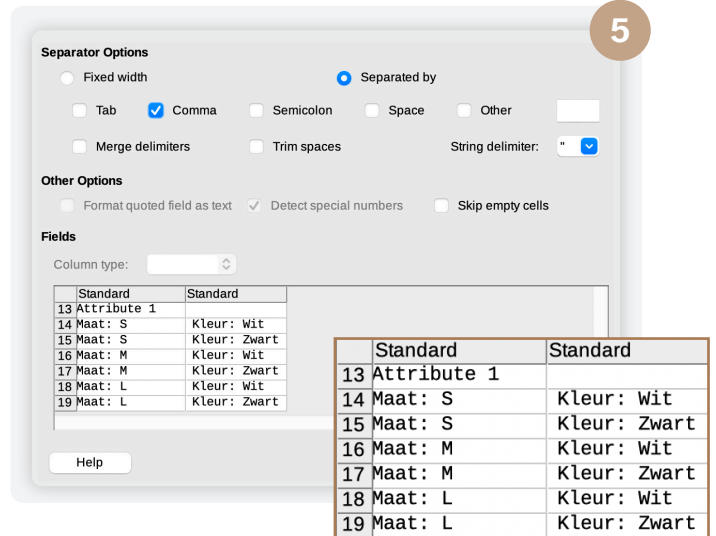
5

Separator Options

Fixed width

Separated by

Tab

Comma

Semicolon

Space

Other

Merge delimiters

Trim spaces

String delimiter: "

Other Options

Format quoted field as text

Detect special numbers

Skip empty cells

Fields

Column type:

| | Standard | Standard |
|---|---|---|
| 13 | Attribute 1 | |
| 14 | Maat: S | Kleur: Wit |
| 15 | Maat: S | Kleur: Zwart |
| 16 | Maat: M | Kleur: Wit |
| 17 | Maat: M | Kleur: Zwart |
| 18 | Maat: L | Kleur: Wit |
| 19 | Maat: L | Kleur: Zwart |

Help

| | Standard | Standard |
|---|---|---|
| 13 | Attribute 1 | |
| 14 | Maat: S | Kleur: Wit |
| 15 | Maat: S | Kleur: Zwart |
| 16 | Maat: M | Kleur: Wit |
| 17 | Maat: M | Kleur: Zwart |
| 18 | Maat: L | Kleur: Wit |
| 19 | Maat: L | Kleur: Zwart |